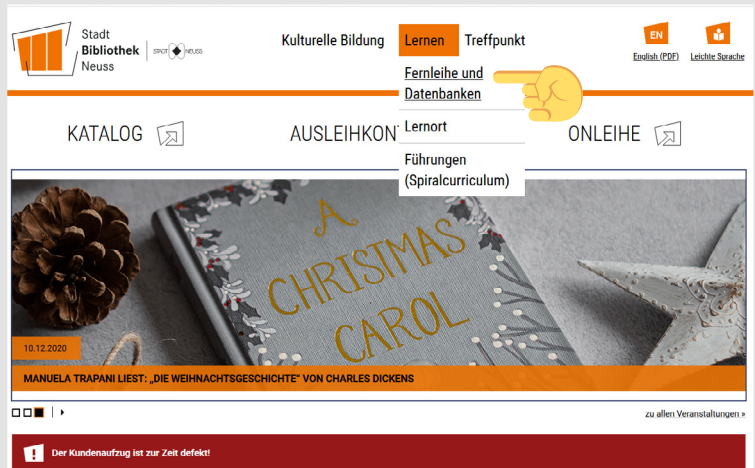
Stadt Bibliothek Neuss

STADT NEUSS

Kulturelle Bildung Lernen Treffpunkt

EN
English (PDF)

Leichte Sprache

Fernleihe und Datenbanken

Lernort

Führungen (Spiralcurriculum)

KATALOG

AUSLEIHKONT

ONLEIHE

A CHRISTMAS CAROL

10.12.2020

MANUELA TRAPANI LIEST: „DIE WEIHNACHTSGESCHICHTE" VON CHARLES DICKENS

zu allen Veranstaltungen »

Der Kundenaufzug ist zur Zeit defekt!